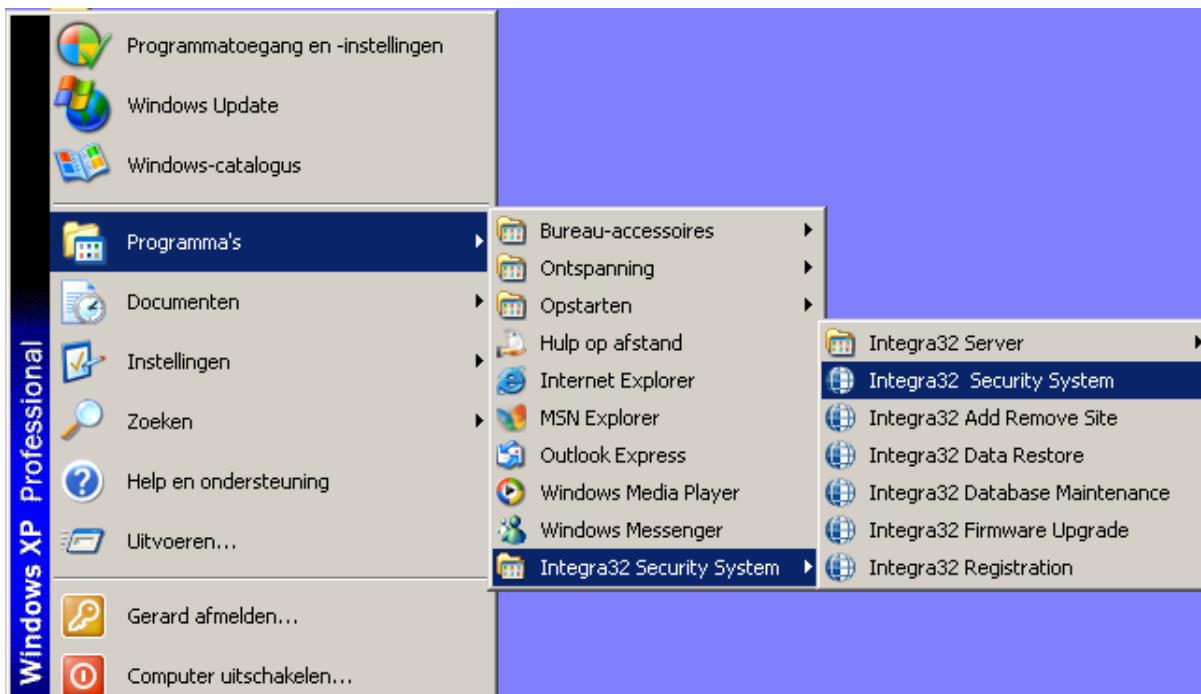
Windows XP Professional

Programmatoegang en -instellingen
Windows Update
Windows-catalogus
Programma's
Documenten
Instellingen
Zoeken
Help en ondersteuning
Uitvoeren...
Gerard afmelden...
Computer uitschakelen...

Bureau-accessoires
Ontspanning
Opstarten
Hulp op afstand
Internet Explorer
MSN Explorer
Outlook Express
Windows Media Player
Windows Messenger
Integra32 Security System

Integra32 Server
Integra32 Security System
Integra32 Add Remove Site
Integra32 Data Restore
Integra32 Database Maintenance
Integra32 Firmware Upgrade
Integra32 Registration